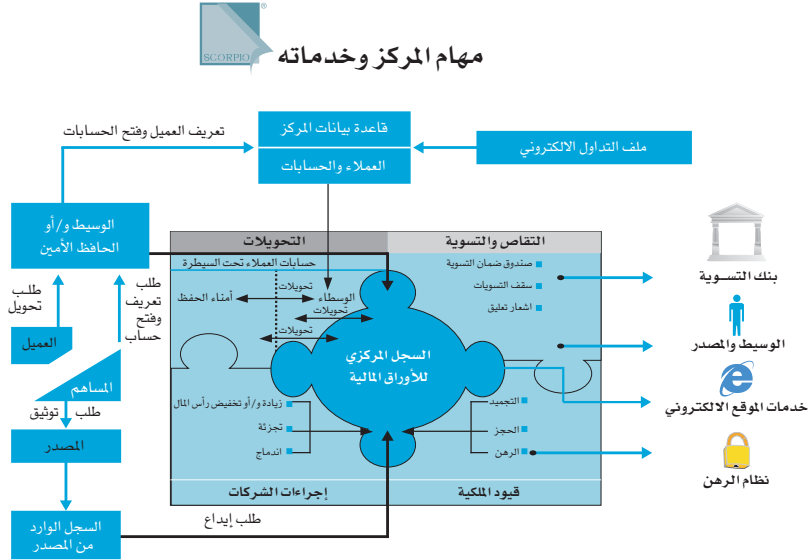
SCORPIO®

مهام المركز وخدماته

تعريف العميل وفتح الحسابات

قاعدة بيانات المركز

العملاء والحسابات

ملف التداول الالكتروني

الوسيط و/أو الحافظ الأمين

التحويلات

التقاص والتسوية

حسابات العملاء تحت السيطرة

صندوق ضمان التسوية

سقف التسويات

اشعار تعليق

بنك التسوية

تحويلات

أمناء الحفظ

الوسطاء

تحويلات

تحويلات

طلب تحويل

طلب تعريف وفتح حساب

العميل

السجل المركزي للأوراق المالية

الوسيط والمصدر

المساهم

طلب توثيق

زيادة و/أو تخفيض رأس المال

تجزئة

اندماج

التجميد

الحجز

الرهن

خدمات الموقع الالكتروني

نظام الرهن

المصدر

إجراءات الشركات

قيود الملكية

طلب إيداع

السجل الوارد من المصدر